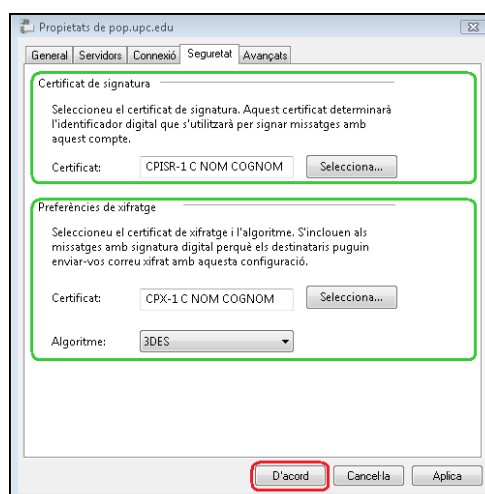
Propietats de pop.upc.edu

General | Servidors | Connexió | Seguretat | Avançats

Certificat de signatura

Seleccioneu el certificat de signatura. Aquest certificat determinarà l'identificador digital que s'utilitzarà per signar missatges amb aquest compte.

Certificat: CPISR-1 C NOM COGNOM Selecciona...

Preferències de xifratge

Seleccioneu el certificat de xifratge i l'algoritme. S'inclouen als missatges amb signatura digital perquè els destinataris puguin enviar-vos correu xifrat amb aquesta configuració.

Certificat: CPX-1 C NOM COGNOM Selecciona...

Algoritme: 3DES

D'acord | Cancel·la | Aplica